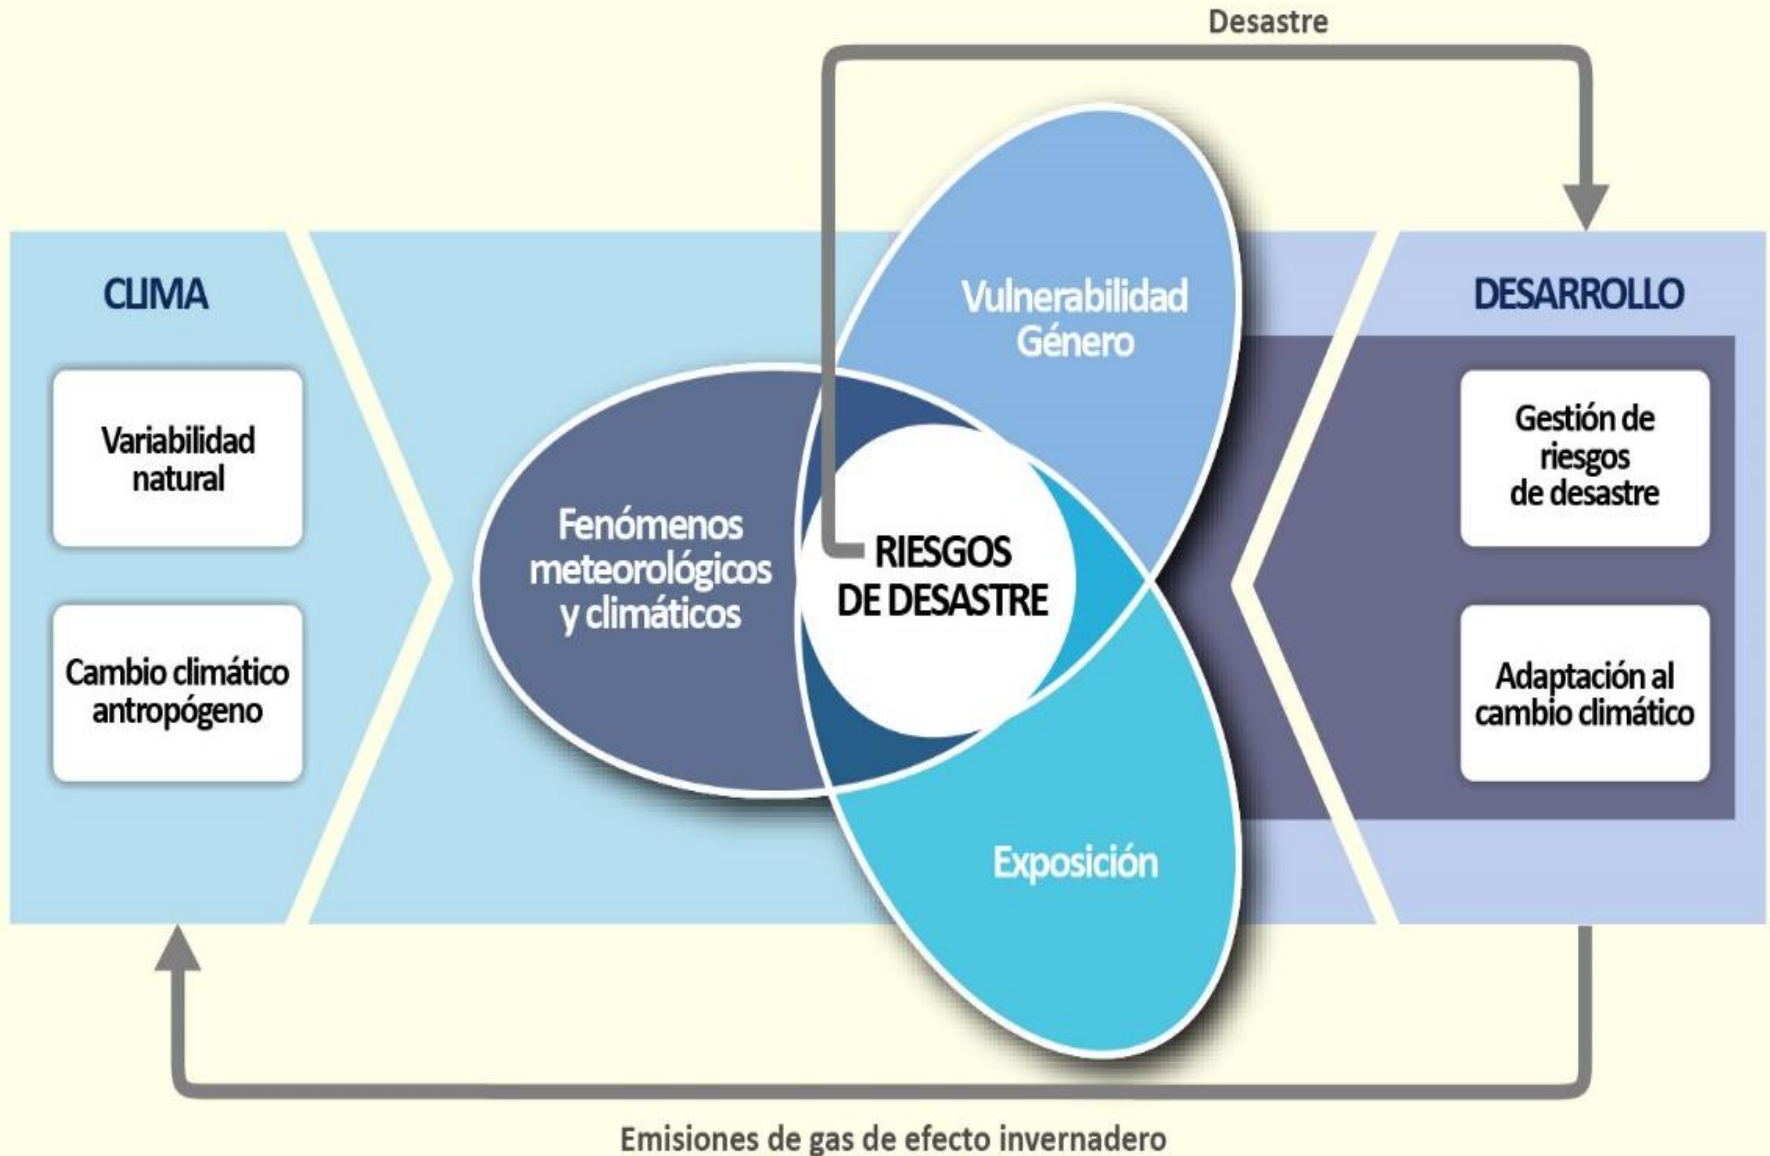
Desastre

CLIMA

Variabilidad natural

Cambio climático antropógeno

Fenómenos meteorológicos y climáticos

Vulnerabilidad Género

RIESGOS DE DESASTRE

Exposición

DESARROLLO

Gestión de riesgos de desastre

Adaptación al cambio climático

Emisiones de gas de efecto invernadero